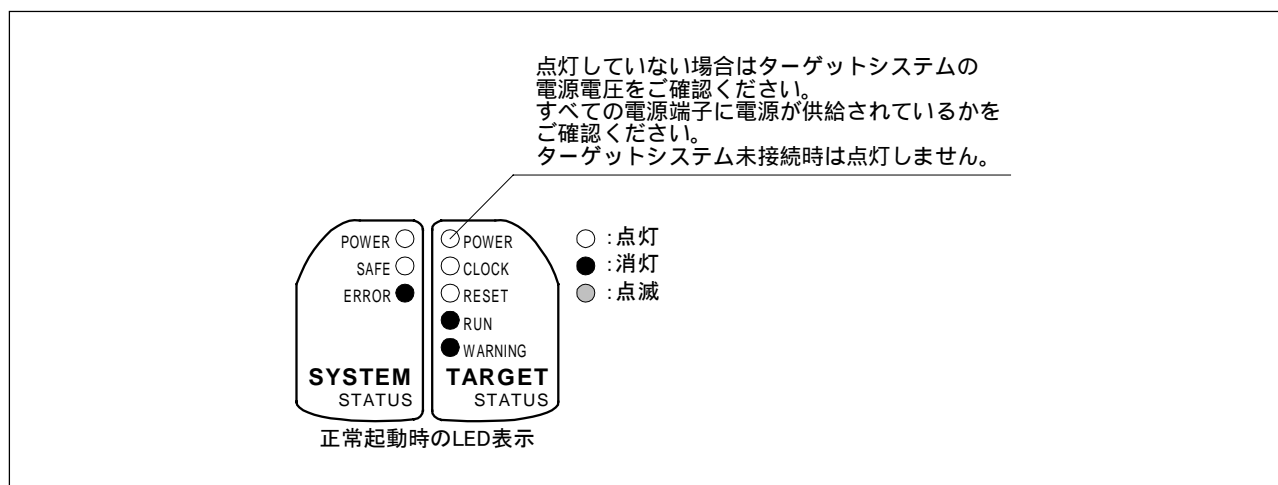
点灯していない場合はターゲットシステムの電源電圧をご確認ください。
すべての電源端子に電源が供給されているかをご確認ください。
ターゲットシステム未接続時は点灯しません。

POWER
SAFE
ERROR

SYSTEM
STATUS

POWER
CLOCK
RESET
RUN
WARNING

TARGET
STATUS

: 点灯
: 消灯
: 点滅

正常起動時のLED表示